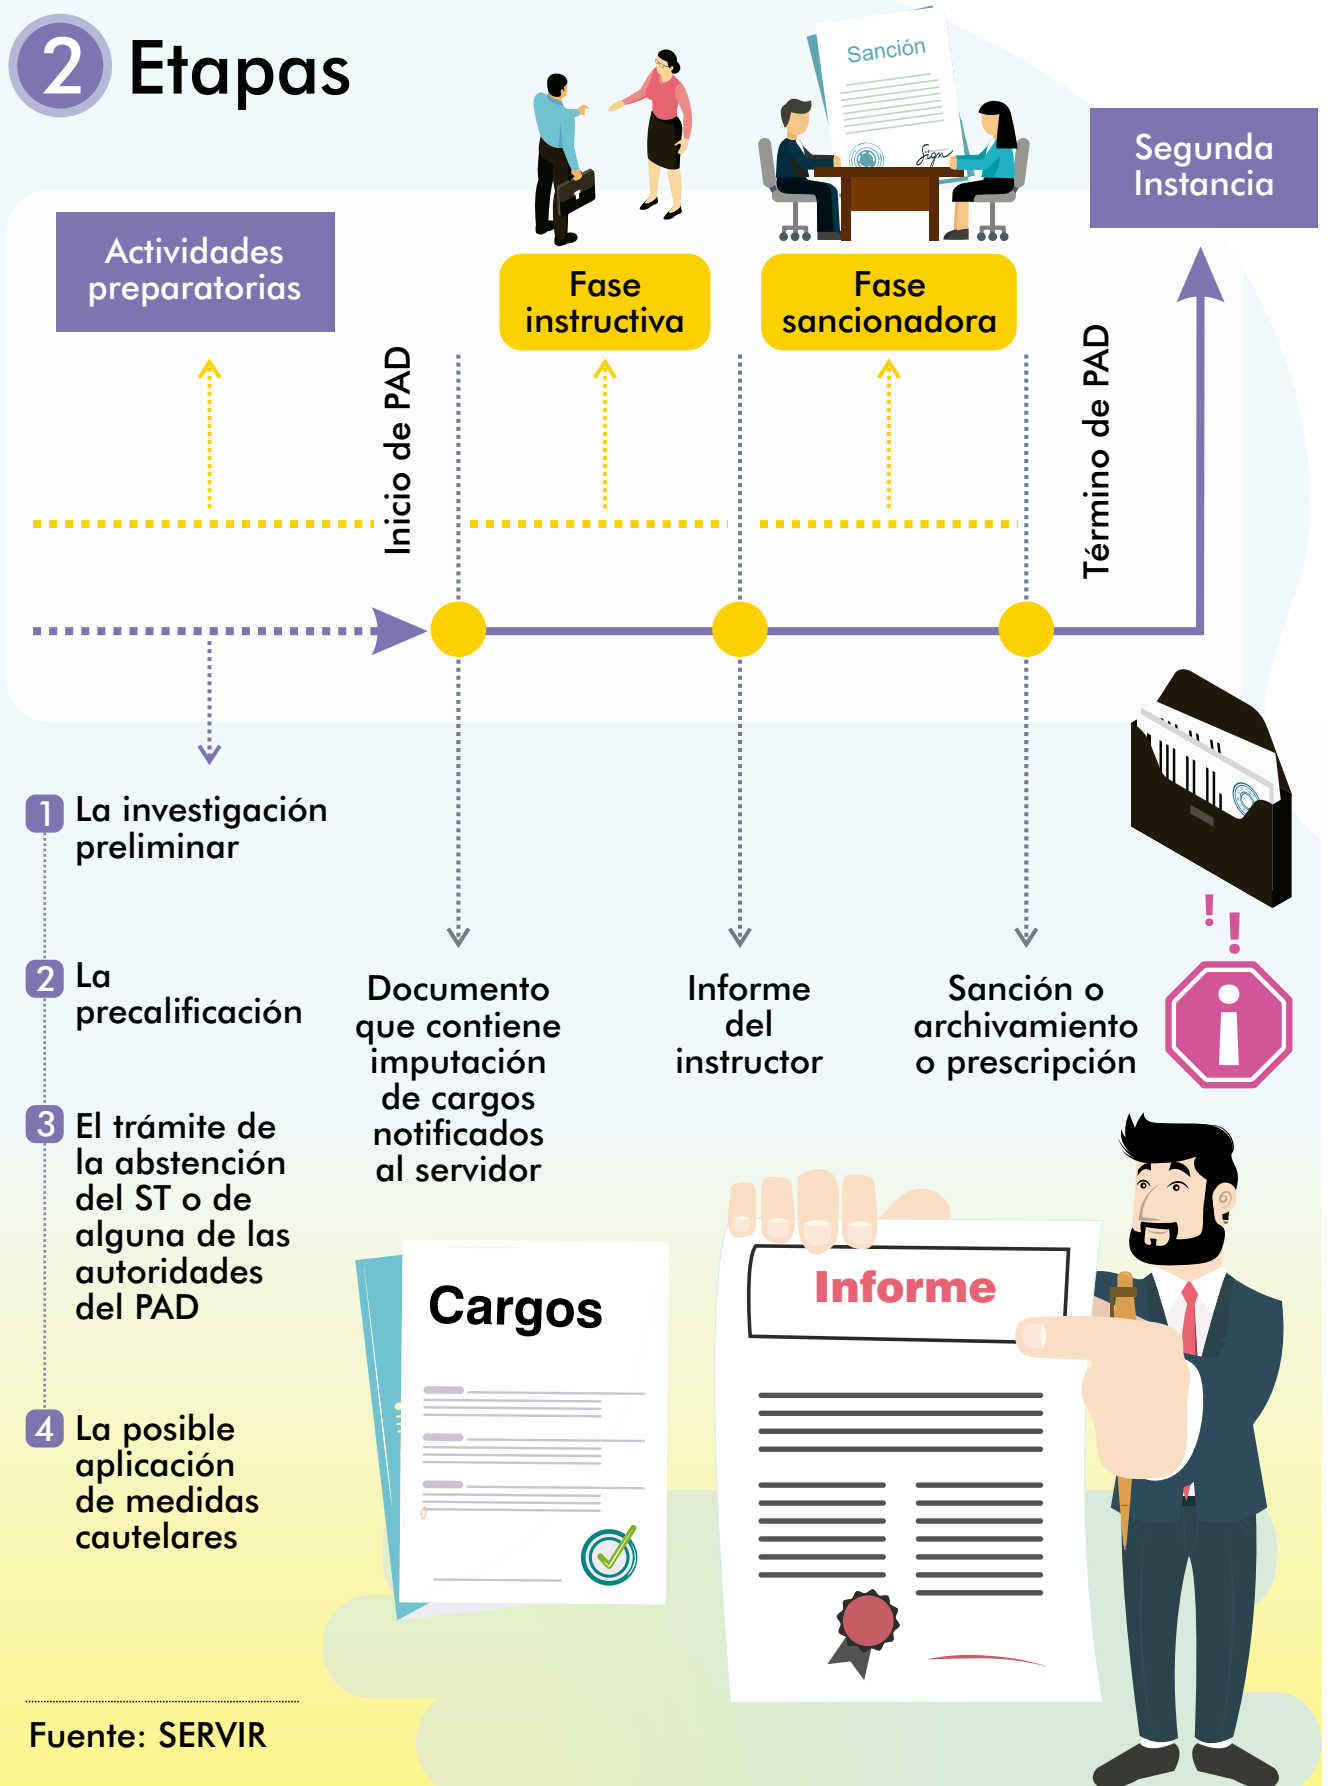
2 Etapas

Sanción

Sign

Segunda Instancia

Actividades preparatorias

Fase instructiva

Fase sancionadora

Inicio de PAD

Término de PAD

1 La investigación preliminar

2 La precalificación

3 El trámite de la abstención del ST o de alguna de las autoridades del PAD

4 La posible aplicación de medidas cautelares

Documento que contiene imputación de cargos notificados al servidor

Informe del instructor

Sanción o archivamiento o prescripción

Cargos

Informe

Fuente: SERVIR